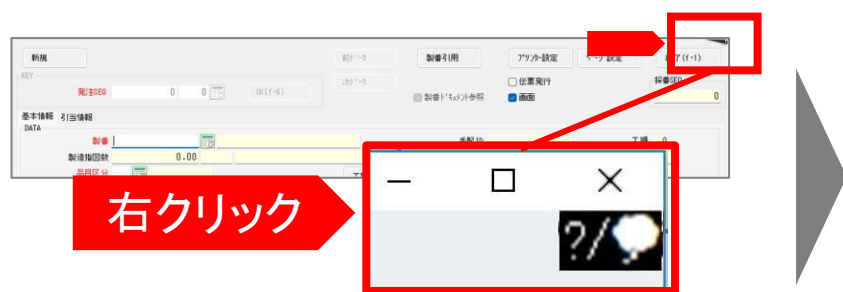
新規

KEY

発注SEQ 0 0

OK(F-8)

前データ

次データ

製番引用

製番ドキュメント参照

プリンター設定

ページ設定

伝票発行

画面

終了(F-1)

採番SEQ 0

基本情報 引当情報

DATA

製番

製造指図数 0.00

品目区分

手配ID

工種 0

右クリック

?/